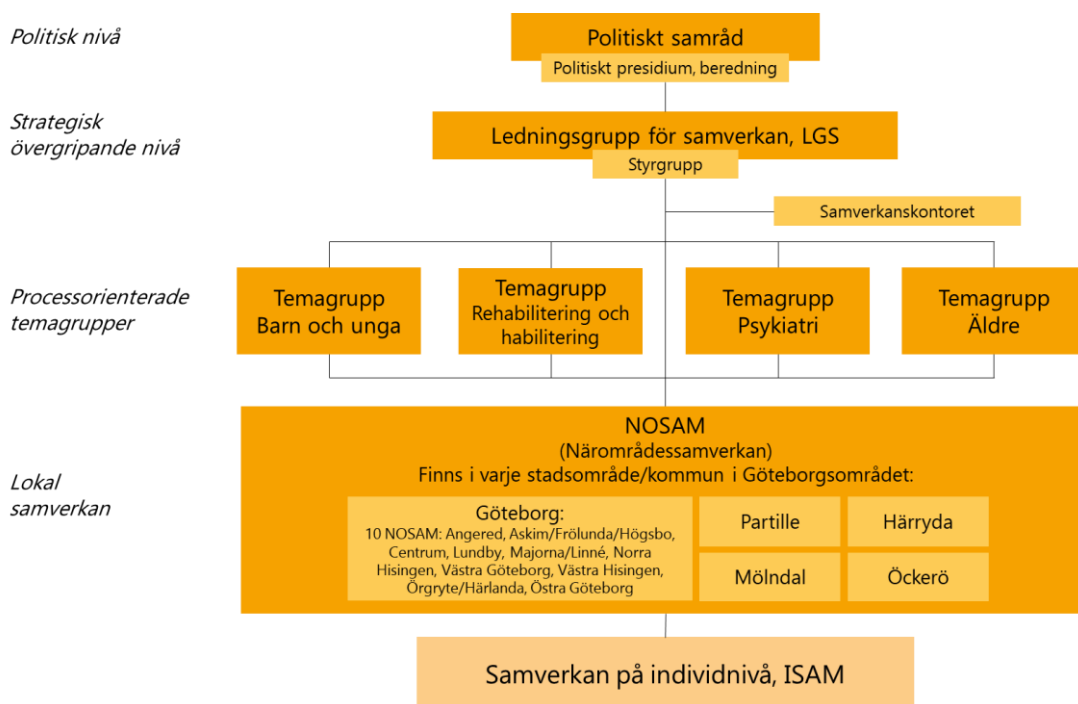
Politisk nivå

Politiskt samråd

Politiskt presidium, beredning

Strategisk övergripande nivå

Ledningsgrupp för samverkan, LGS

Styrgrupp

Samverkanskontoret

Processorienterade temagrupper

Temagrupp Barn och unga

Temagrupp Rehabilitering och habilitering

Temagrupp Psykiatri

Temagrupp Äldre

Lokal samverkan

NOSAM
(Närområdessamverkan)
Finns i varje stadsområde/kommun i Göteborgsområdet:

Göteborg:
10 NOSAM: Angered, Askim/Frölunda/Högsbo, Centrum, Lundby, Majorna/Linné, Norra Hisingen, Västra Göteborg, Västra Hisingen, Örgryte/Härlanda, Östra Göteborg

Partille

Härryda

Mölndal

Öckerö

Samverkan på individnivå, ISAM